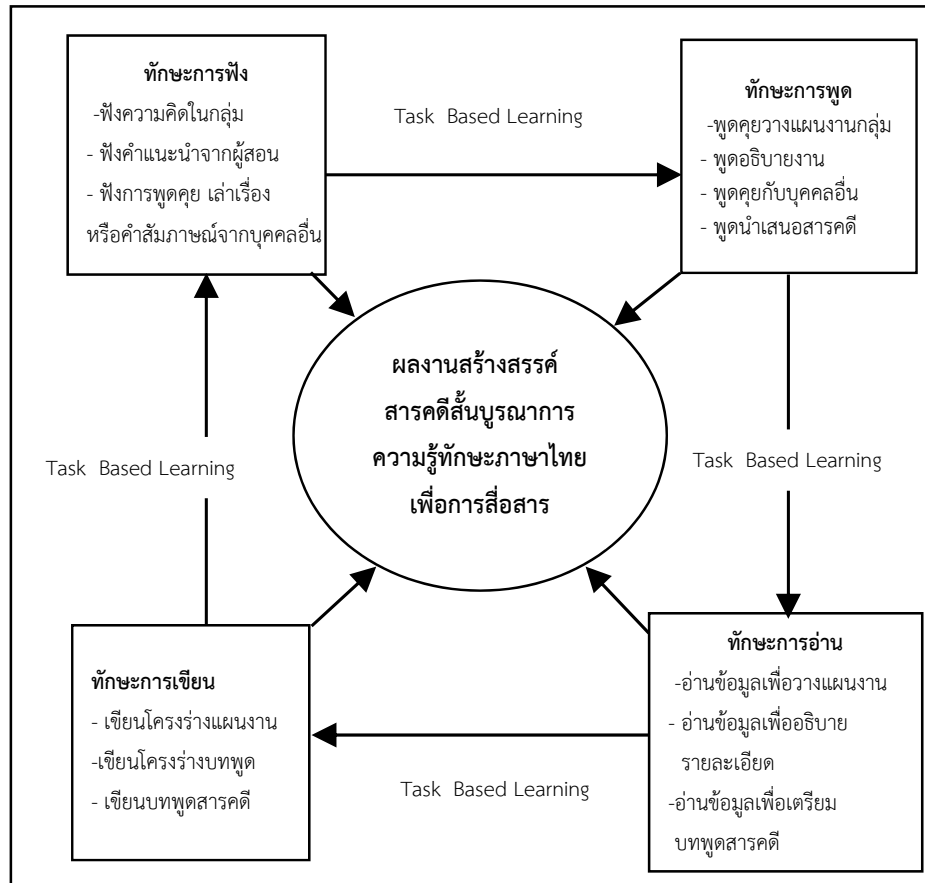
ทักษะการฟัง
-ฟังความคิดในกลุ่ม
- ฟังคำแนะนำจากผู้สอน
- ฟังการพูดคุย เล่าเรื่อง หรือคำสัมภาษณ์จากบุคคลอื่น

Task Based Learning

ทักษะการพูด
-พูดคุยวางแผนงานกลุ่ม
- พูดอธิบายงาน
- พูดคุยกับบุคคลอื่น
- พูดนำเสนอสารคดี

ผลงานสร้างสรรค์
สารคดีสั้นบูรณาการ
ความรู้ทักษะภาษาไทย
เพื่อการสื่อสาร

Task Based Learning

Task Based Learning

ทักษะการเขียน
- เขียนโครงร่างแผนงาน
-เขียนโครงร่างบทพูด
- เขียนบทพูดสารคดี

Task Based Learning

ทักษะการอ่าน
-อ่านข้อมูลเพื่อวางแผนงาน
- อ่านข้อมูลเพื่ออธิบาย รายละเอียด
-อ่านข้อมูลเพื่อเตรียม บทพูดสารคดี